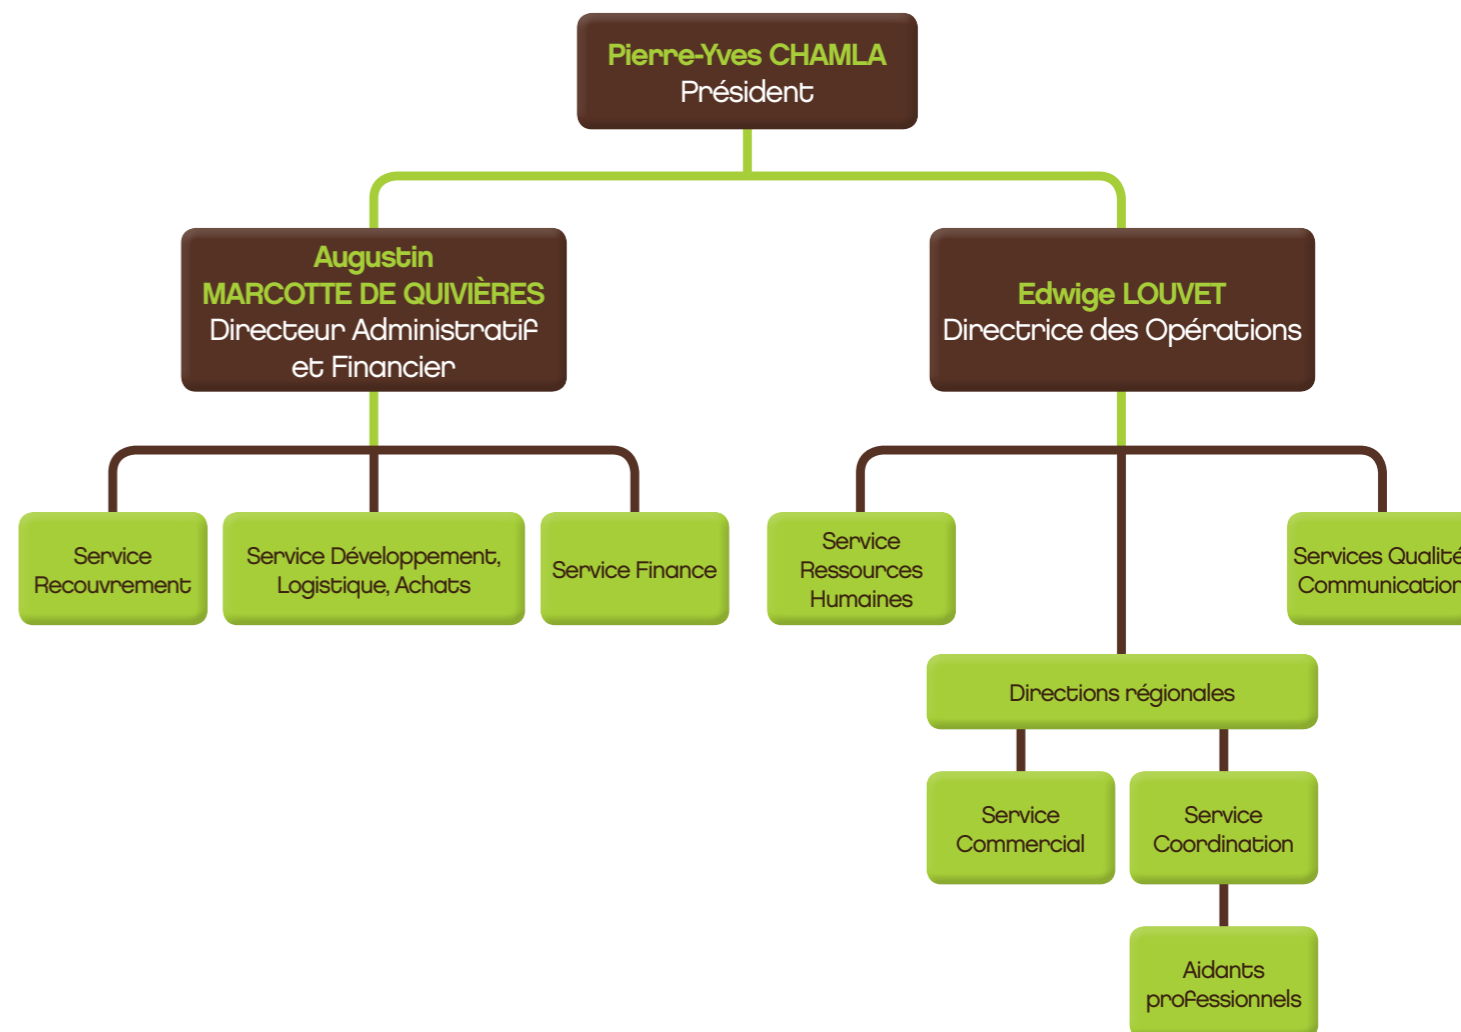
Pierre-Yves CHAMLA
Président

Augustin
MARCOTTE DE QUIVIÈRES
Directeur Administratif et Financier

Edwige LOUVET
Directrice des Opérations

Service Recouvrement

Service Développement, Logistique, Achats

Service Finance

Service Ressources Humaines

Services Qualité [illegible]
Communication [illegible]

Directions régionales

Service Commercial

Service Coordination

Aidants professionnels